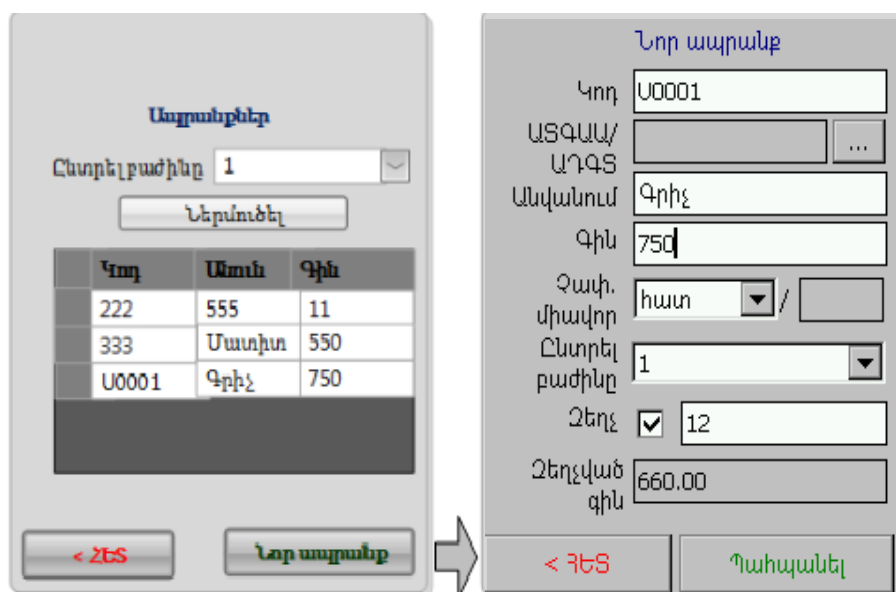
Ապրանքներ

Ընտրել բաժինը 1

Ներմուծել

| Կոդ | Անուն | Գին |
|---|---|---|
| 222 | 555 | 11 |
| 333 | Մատիտ | 550 |
| Ա0001 | Գրիչ | 750 |

< ՀԵՏ

Նոր ապրանք

Նոր ապրանք

Կոդ Ա0001

ԱՏԳԱԱ/ ԱԴԳՏ ...

Անվանում Գրիչ

Գին 750

Չափ. միավոր հատ /

Ընտրել բաժինը 1

Զեղչ 12

Զեղչված գին 660.00

< ՀԵՏ

Պահպանել